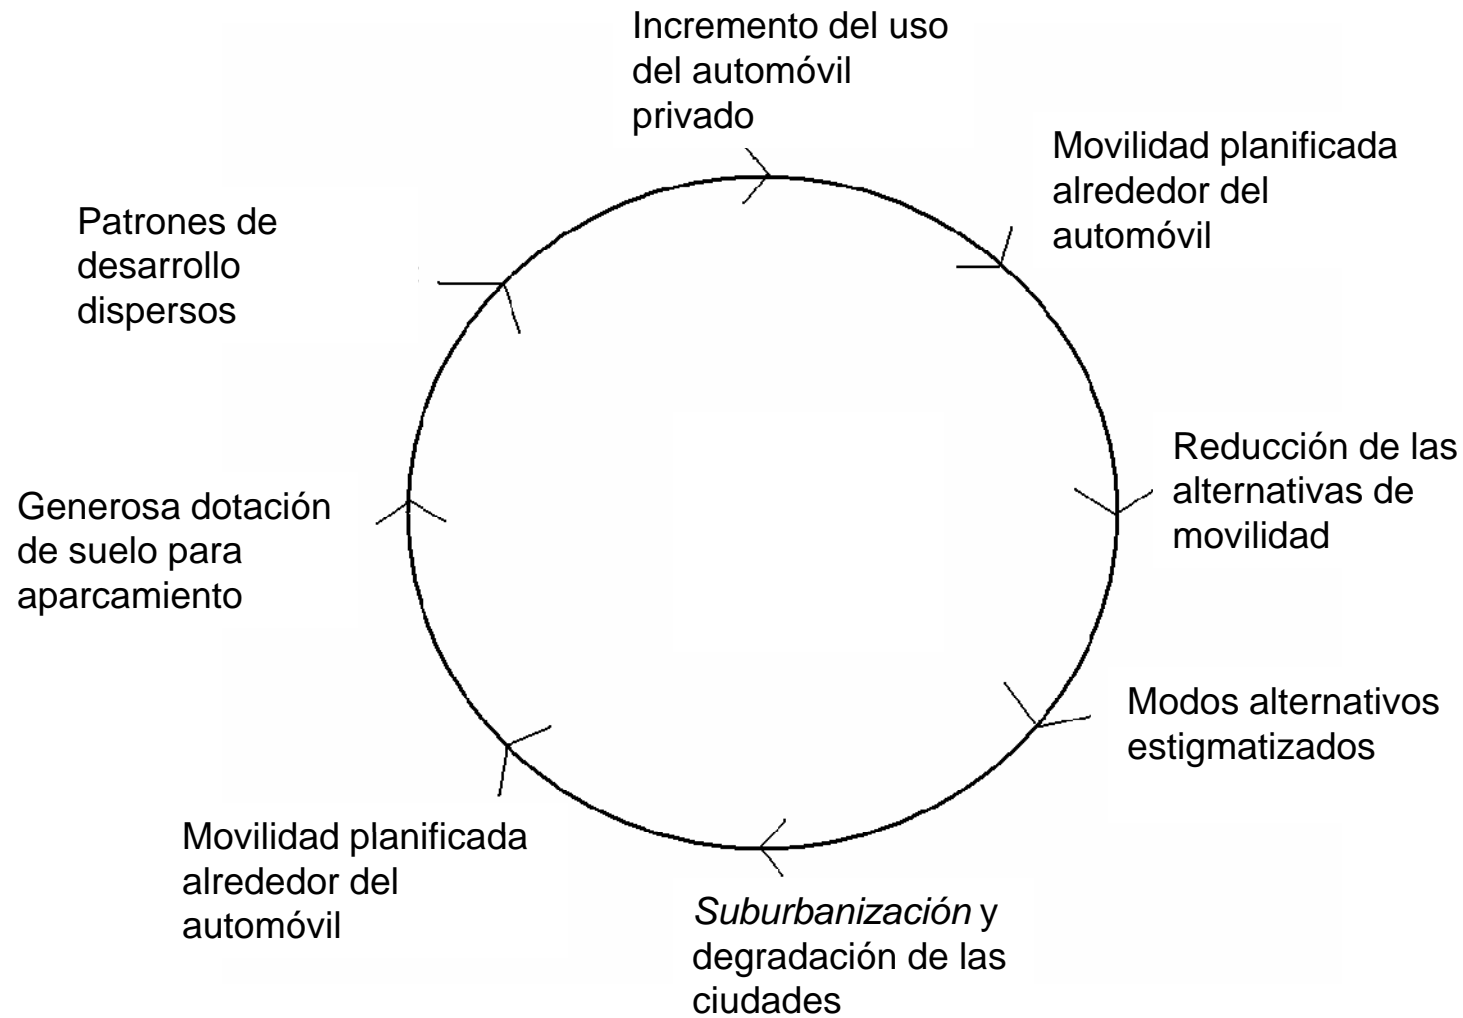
Incremento del uso del automóvil privado

Movilidad planificada alrededor del automóvil

Reducción de las alternativas de movilidad

Modos alternativos estigmatizados

*Suburbanización* y degradación de las ciudades

Movilidad planificada alrededor del automóvil

Generosa dotación de suelo para aparcamiento

Patrones de desarrollo dispersos